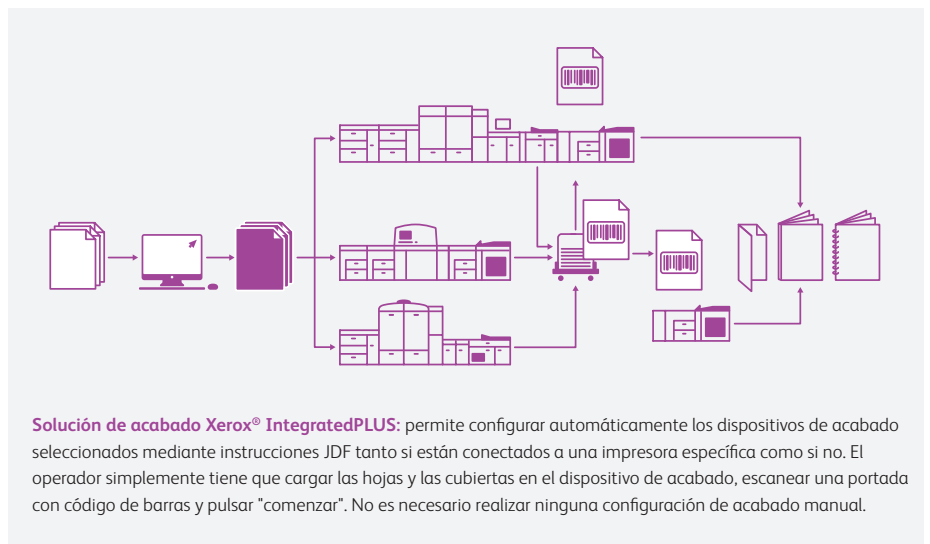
**Solución de acabado Xerox® IntegratedPLUS:** permite configurar automáticamente los dispositivos de acabado seleccionados mediante instrucciones JDF tanto si están conectados a una impresora específica como si no. El operador simplemente tiene que cargar las hojas y las cubiertas en el dispositivo de acabado, escanear una portada con código de barras y pulsar "comenzar". No es necesario realizar ninguna configuración de acabado manual.